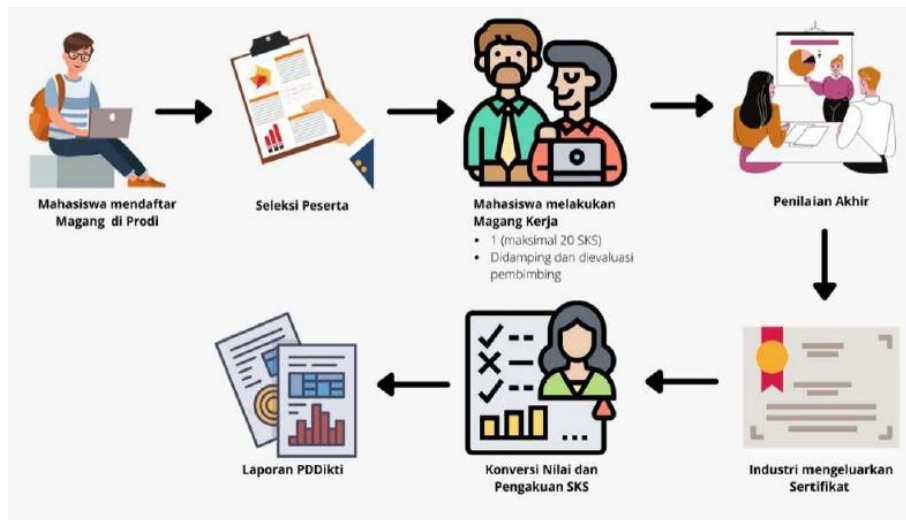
Mahasiswa mendaftar Magang di Prodi

Seleksi Peserta

Mahasiswa melakukan Magang Kerja

• 1 (maksimal 20 SKS)
• Didamping dan dievaluasi pembimbing

Penilaian Akhir

Industri mengeluarkan Sertifikat

Konversi Nilai dan Pengakuan SKS

Laporan PDDikti